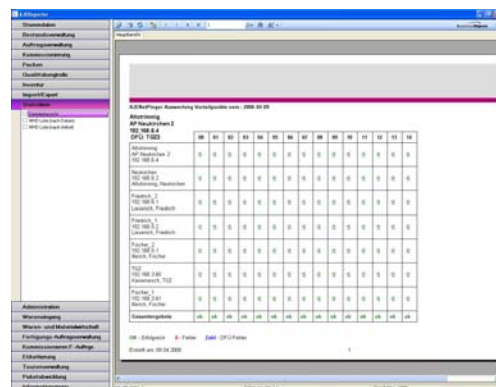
Stammdaten
Bestandsverwaltung
Auftragsverwaltung
Kommissionierung
Packen
Qualitätskontrolle
Inventur
Import/Export
Statistiken

Administration
Wareneingang
Waren- und Materialwirtschaft
Fertigungs-Auftragsverwaltung
Kommissionieren F.-Auftrag
Etikettierung
Tourenverwaltung
Paketabwicklung

Hauptbericht

ADENetPfleger Auswertung Verteilpunkte vom : 2008-04-09
Altstrimmig
AP Neukirchen 2
192.168.0.4
DFÜ: TGZ3

| | 00 | 01 | 02 | 03 | 04 | 05 | 06 | 07 | 08 | 09 | 10 | 11 | 12 | 13 | 14 |
|---|---|---|---|---|---|---|---|---|---|---|---|---|---|---|---|
| Altstrimmig AP Neukirchen 2 192.168.0.4 | 0 | 0 | 0 | 0 | 0 | 0 | 0 | 0 | 0 | 0 | 0 | 0 | 0 | 0 | 0 |
| Neukirchen 192.168.0.2 Altstrimmig, Neukirchen | 0 | 0 | 0 | 0 | 0 | 0 | 0 | 0 | 0 | 0 | 0 | 0 | 0 | 0 | 0 |
| Friedrich_2 192.168.0.1 Laxenich, Friedrich | 0 | 0 | 0 | 0 | 0 | 0 | 0 | 0 | 0 | 0 | 0 | 0 | 0 | 0 | 0 |
| Friedrich_1 192.168.0.3 Laxenich, Friedrich | 0 | 0 | 0 | 0 | 0 | 0 | 0 | 0 | 0 | 0 | 0 | 0 | 0 | 0 | 0 |
| Fischer_2 192.168.0.1 Merch, Fischer | 0 | 0 | 0 | 0 | 0 | 0 | 0 | 0 | 0 | 0 | 0 | 0 | 0 | 0 | 0 |
| TGZ 192.168.3.60 Kaisersesch, TGZ | 0 | 0 | 0 | 0 | 0 | 0 | 0 | 0 | 0 | 0 | 0 | 0 | 0 | 0 | 0 |
| Fischer_1 192.168.2.61 Merch, Fischer | 0 | 0 | 0 | 0 | 0 | 0 | 0 | 0 | 0 | 0 | 0 | 0 | 0 | 0 | 0 |
| Gesamtergebnis | ok | ok | ok | ok | ok | ok | ok | ok | ok | ok | ok | ok | ok | ok | ok |

OK - Erfolgreich   X - Fehler   Zahl - DFÜ Fehler

Erstellt am 09.04.2008   1